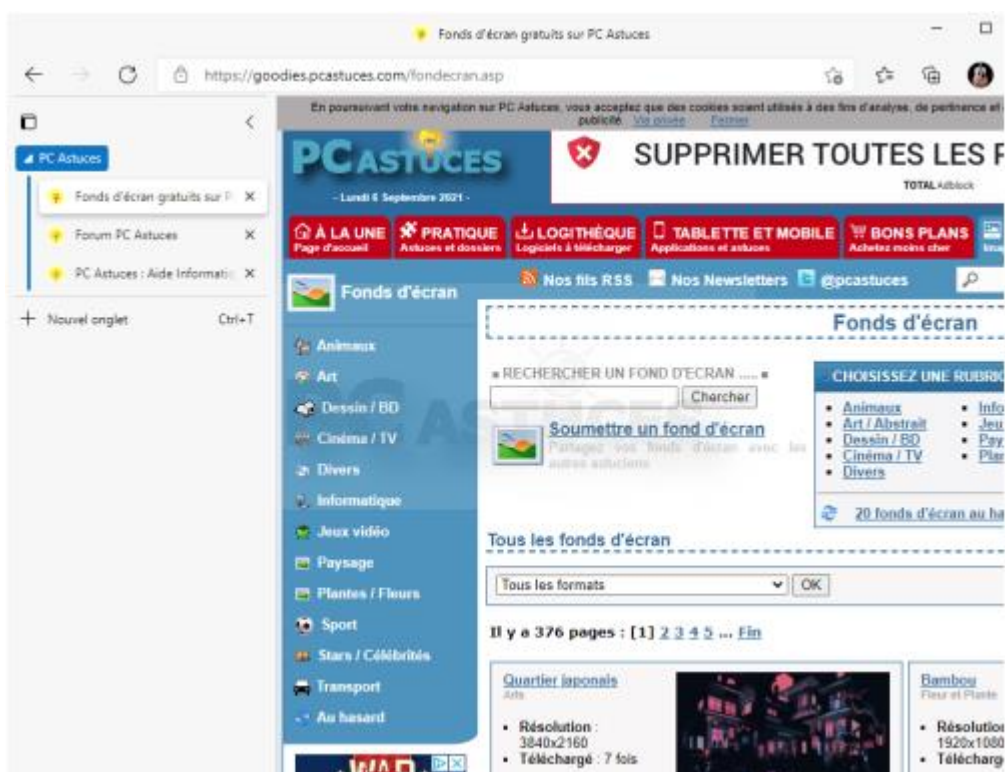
Fonds d'écran gratuits sur PC Astuces

https://goodies.pcastuces.com/fondecran.asp

PC Astuces
Fonds d'écran gratuits sur P ×
Forum PC Astuces ×
PC Astuces : Aide Informati ×
+ Nouvel onglet Ctrl+T

En poursuivant votre navigation sur PC Astuces, vous acceptez que des cookies soient utilisés à des fins d'analyse, de pertinence et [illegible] publicité. Vie privée Fermer

PC ASTUCES
- Lundi 6 Septembre 2021 -

SUPPRIMER TOUTES LES F
TOTAL Adblock

À LA UNE Page d'accueil
PRATIQUE Astuces et dossiers
LOGITHÈQUE Logiciels à télécharger
TABLETTE ET MOBILE Applications et astuces
BONS PLANS Achetez moins cher

Fonds d'écran
Nos fils RSS Nos Newsletters @pcastuces

Animaux
Art
Dessin / BD
Cinéma / TV
Divers
Informatique
Jeux vidéo
Paysage
Plantes / Fleurs
Sport
Stars / Célébrités
Transport
Au hasard

Fonds d'écran

» RECHERCHER UN FOND D'ECRAN ..... «
Chercher

Soumettre un fond d'écran
Partagez vos fonds d'écran avec les autres astuciens

CHOISISSEZ UNE RUBRIQ
• Animaux • Info
• Art / Abstrait • Jeu
• Dessin / BD • Pay
• Cinéma / TV • Pla
• Divers

20 fonds d'écran au ha

Tous les fonds d'écran

Tous les formats OK

Il y a 376 pages : [1] 2 3 4 5 ... Fin

Quartier japonais
Arts
• Résolution : 3840x2160
• Téléchargé : 7 fois

Bambou
Fleur et Plante
• Résolution 1920x1080
• Télécharg